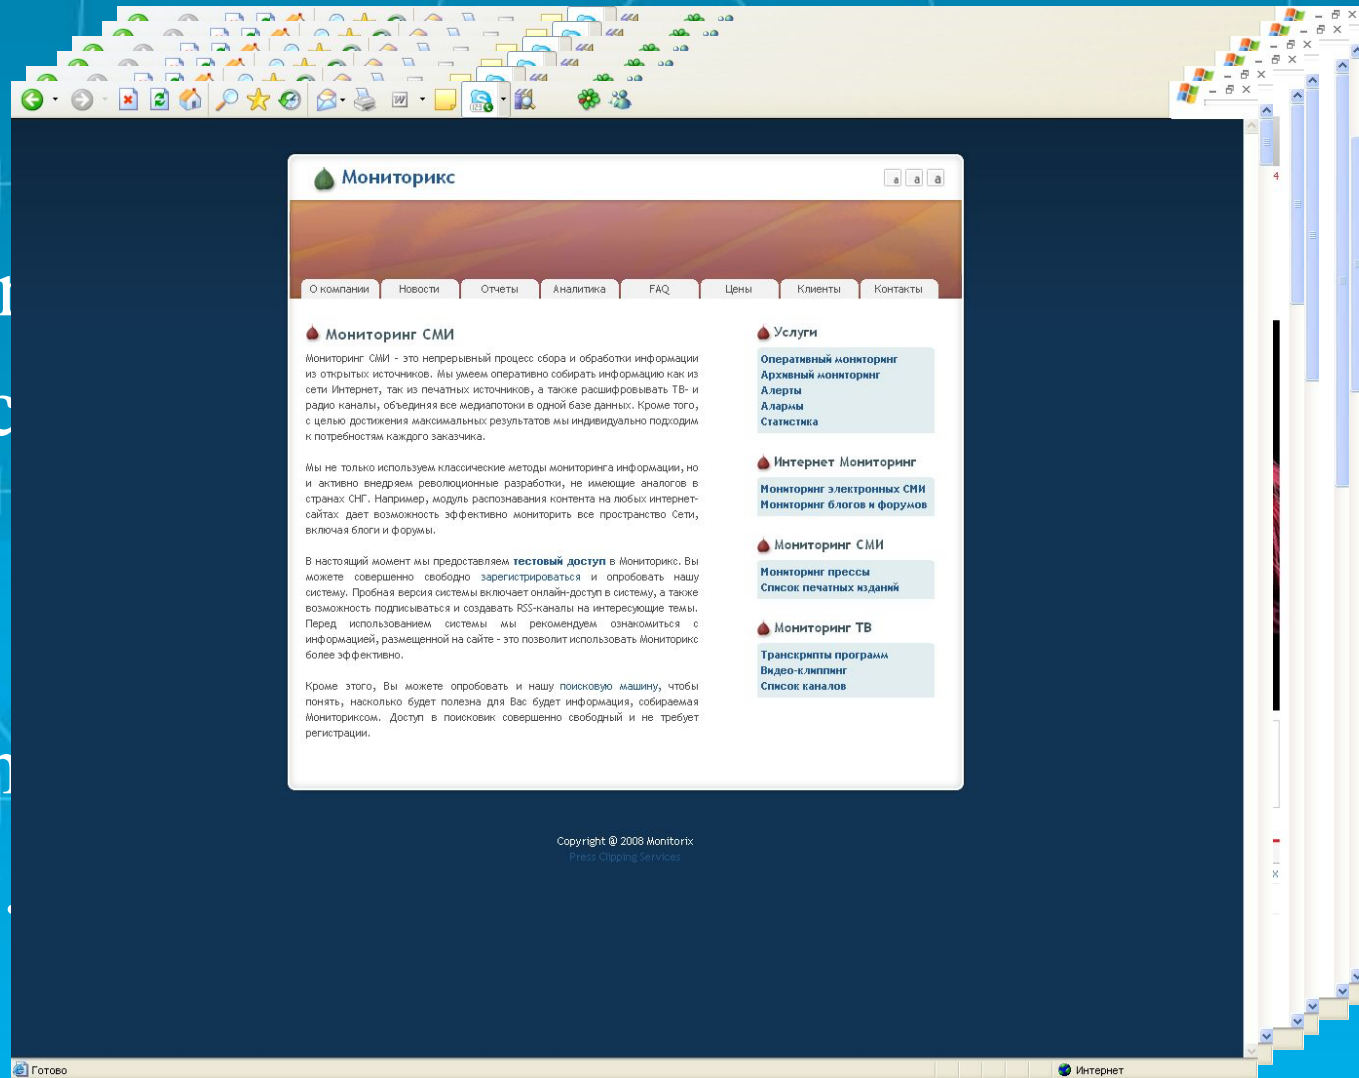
Мониторикс

a a a

О компании | Новости | Отчеты | Аналитика | FAQ | Цены | Клиенты | Контакты

Мониторинг СМИ

Мониторинг СМИ - это непрерывный процесс сбора и обработки информации из открытых источников. Мы умеем оперативно собирать информацию как из сети Интернет, так из печатных источников, а также расшифровывать ТВ- и радио каналы, объединяя все медиапотоки в одной базе данных. Кроме того, с целью достижения максимальных результатов мы индивидуально подходим к потребностям каждого заказчика.

Мы не только используем классические методы мониторинга информации, но и активно внедряем революционные разработки, не имеющие аналогов в странах СНГ. Например, модуль распознавания контента на любых интернет-сайтах дает возможность эффективно мониторить все пространство Сети, включая блоги и форумы.

В настоящий момент мы предоставляем тестовый доступ в Мониторикс. Вы можете совершенно свободно зарегистрироваться и опробовать нашу систему. Пробная версия системы включает онлайн-доступ в систему, а также возможность подписываться и создавать RSS-каналы на интересующие темы. Перед использованием системы мы рекомендуем ознакомиться с информацией, размещенной на сайте - это позволит использовать Мониторикс более эффективно.

Кроме этого, Вы можете опробовать и нашу поисковую машину, чтобы понять, насколько будет полезна для Вас будет информация, собираемая Мониториксом. Доступ в поисковик совершенно свободный и не требует регистрации.

Услуги
Оперативный мониторинг
Архивный мониторинг
Алерты
Алармы
Статистика

Интернет Мониторинг
Мониторинг электронных СМИ
Мониторинг блогов и форумов

Мониторинг СМИ
Мониторинг прессы
Список печатных изданий

Мониторинг ТВ
Транскрипты программ
Видео-клиппинг
Список каналов

Copyright @ 2008 Monitorix
Press Clipping Services

Готово
Интернет